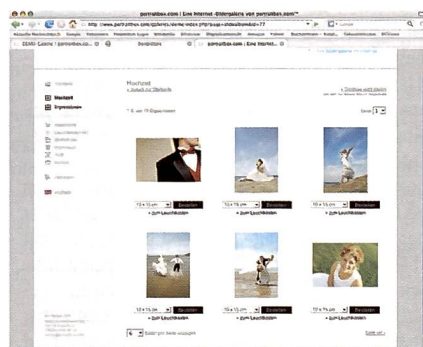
portraitbox.com | Eine Internet-Bildergalerie von portraitbox.com

http://www.portraitbox.com/galerie/demo/index.php?page=1&bildauswahl=77

DEMO Galerie | portraitbox.co... Startseite portraitbox.com | Eine Internet...

Hochzeit

Hochzeit

« Zurück zur Startseite

1 - 6 von 10 Ergebnissen

10 x 15 cm Bestellen
+ Zum Leuchtkasten

10 x 15 cm Bestellen
+ Zum Leuchtkasten

10 x 15 cm Bestellen
+ Zum Leuchtkasten

10 x 15 cm Bestellen

10 x 15 cm Bestellen

10 x 15 cm Bestellen

6 Bilder pro Seite anzeigen

Seite 1

Seite vor »